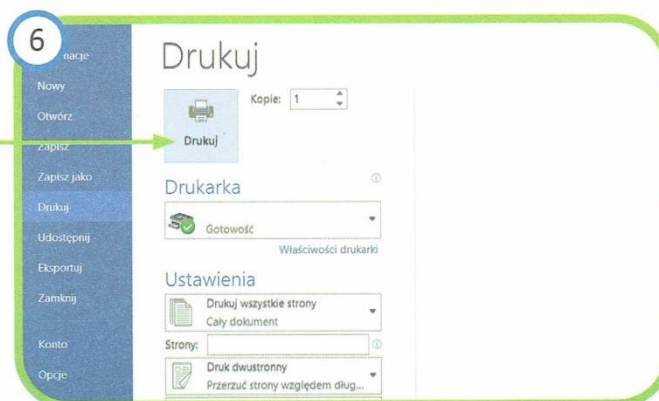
6

nacje

Nowy

Otwórz

Zapisz

Zapisz jako

Drukuj

Udostępnij

Eksportuj

Zamknij

Konto

Opcje

Drukuj

Kopie: 1

Drukuj

Drukarka

Gotowość

Właściwości drukarki

Ustawienia

Drukuj wszystkie strony
Cały dokument

Strony:

Druk dwustronny
Przerzuć strony względem dług...